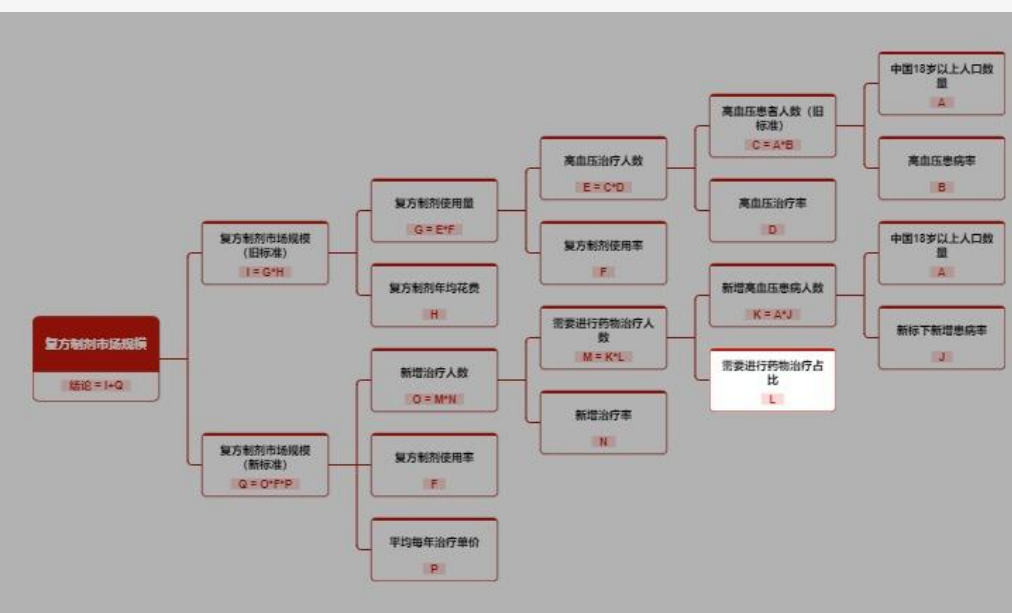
复方制剂市场规模
结论 = I+Q

复方制剂市场规模（旧标准）
I = G*H

复方制剂使用量
G = E*F

高血压治疗人数
E = C*D

高血压患者人数（旧标准）
C = A*B

中国18岁以上人口数量
A

高血压患病率
B

高血压治疗率
D

复方制剂使用率
F

复方制剂年均花费
H

复方制剂市场规模（新标准）
Q = O*F*P

新增治疗人数
O = M*N

需要进行药物治疗人数
M = K*L

新增高血压患病人数
K = A*J

中国18岁以上人口数量
A

新标下新增患病率
J

需要进行药物治疗占比
L

新增治疗率
N

复方制剂使用率
F

平均每年治疗单价
P